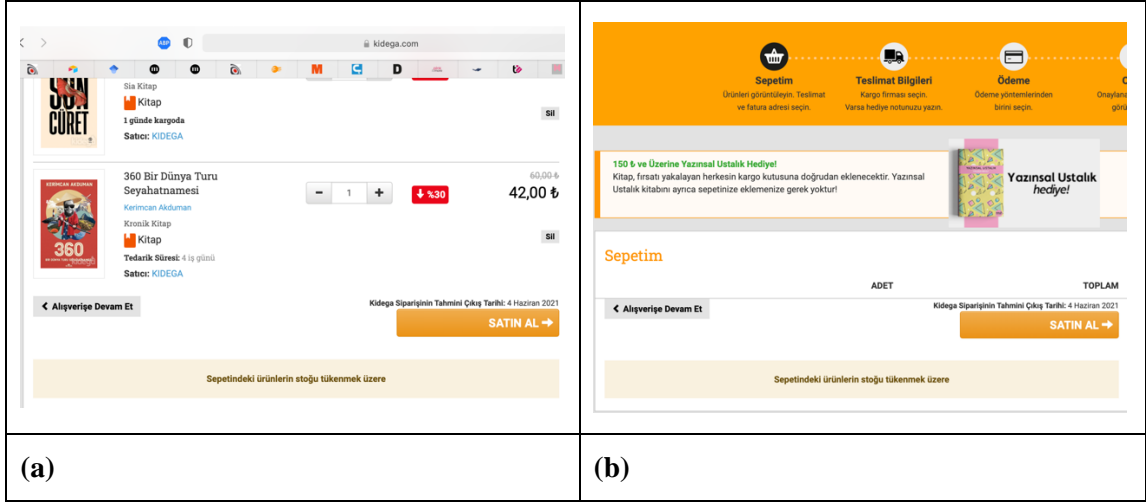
kidega.com

M D

Sia Kitap
Kitap
1 günde kargoda
Satıcı: KIDEGA

Sil

360 Bir Dünya Turu Seyahatnamesi
Kerimcan Akduman
Kronik Kitap
Kitap
Tedarik Süresi: 4 iş günü
Satıcı: KIDEGA

− 1 +

%30

60,00 ₺
42,00 ₺

Sil

Alışverişe Devam Et

Kidega Siparişinin Tahmini Çıkış Tarihi: 4 Haziran 2021

SATIN AL

Sepetindeki ürünlerin stoğu tükenmek üzere

Sepetim
Ürünleri görüntüleyin. Teslimat ve fatura adresi seçin.

Teslimat Bilgileri
Kargo firması seçin. Varsa hediye notunuzu yazın.

Ödeme
Ödeme yöntemlerinden birini seçin.

Onaylana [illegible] görü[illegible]

150 ₺ ve Üzerine Yazınsal Ustalık Hediye!
Kitap, fırsatı yakalayan herkesin kargo kutusuna doğrudan eklenecektir. Yazınsal Ustalık kitabını ayrıca sepetinize eklemenize gerek yoktur!

Yazınsal Ustalık hediye!

Sepetim

ADET

TOPLAM

Alışverişe Devam Et

Kidega Siparişinin Tahmini Çıkış Tarihi: 4 Haziran 2021

SATIN AL

Sepetindeki ürünlerin stoğu tükenmek üzere

(a)

(b)